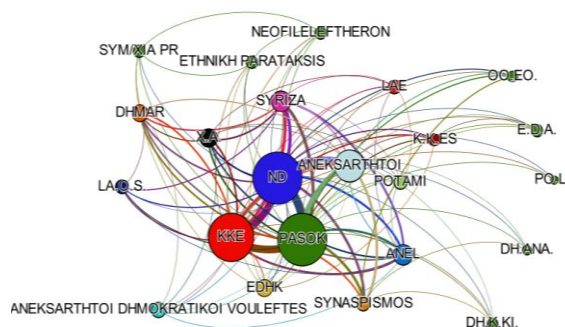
NEOFILELEFTHERON

SYM/XIA PR

ETHNIKH PARATAKSIS

OO.EO.

LAE

SYRIZA

DHMAR

E.D.A.

K.I.ES

XA

ANEKSARTHTOI

ND

LA.O.S.

PO.L

POTAMI

KKE

PASOK

DH.ANA.

ANEL

EDHK

SYNASPISMOS

ANEKSARTHTOI DHMOKRATIKOI VOULEFTES

DH.KKI.